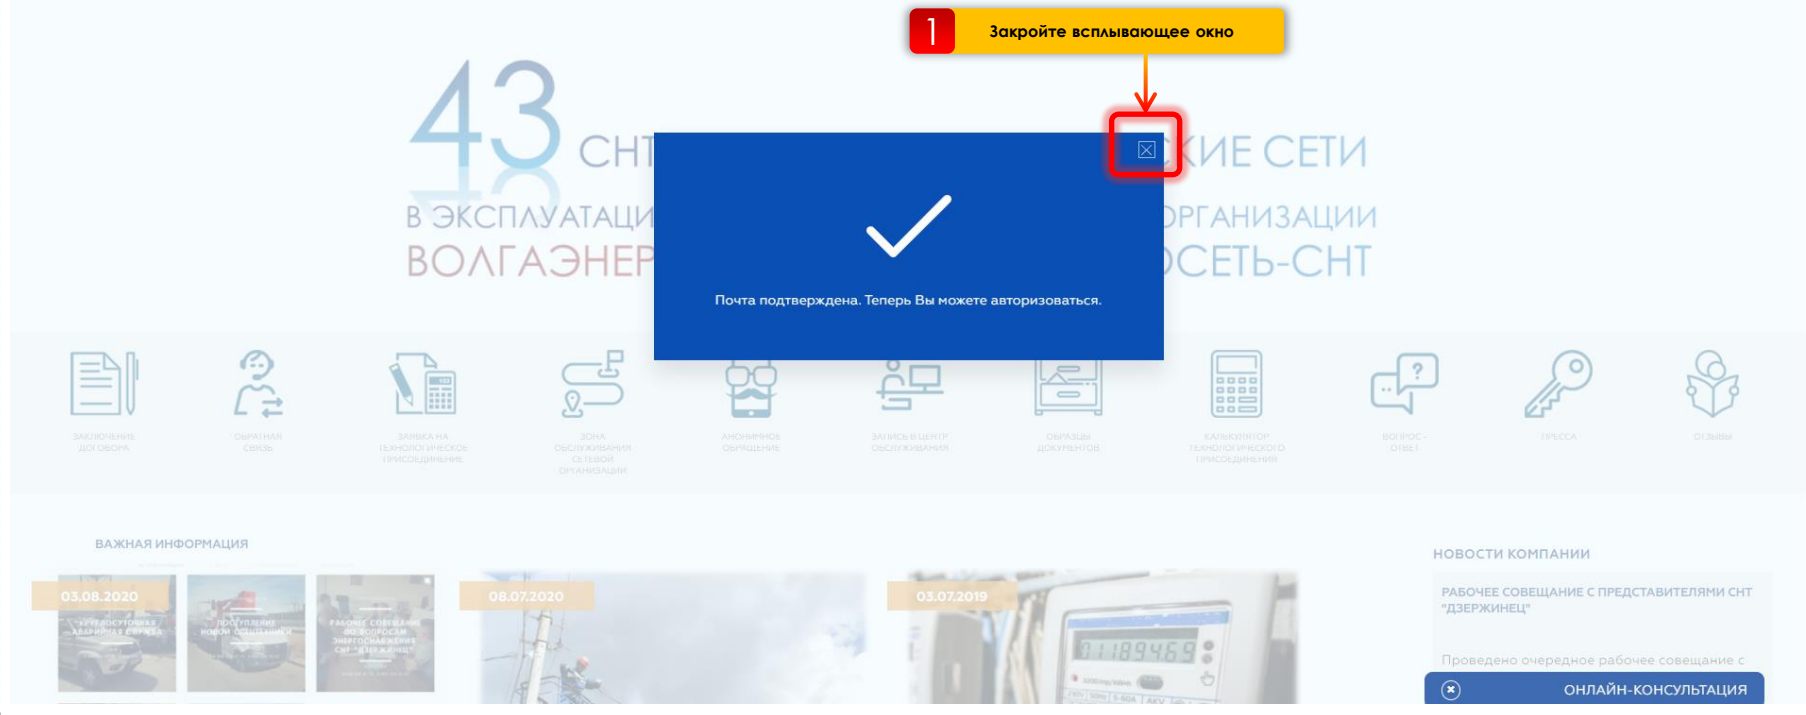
1 Закройте всплывающее окно

43 СНТ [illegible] КИЕ СЕТИ
В ЭКСПЛУАТАЦИ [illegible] ОРГАНИЗАЦИИ
ВОЛГАЭНЕР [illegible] ОСЕТЬ-СНТ

Почта подтверждена. Теперь Вы можете авторизоваться.

ЗАКЛЮЧЕНИЕ ДОГОВОРА
ОБРАТНАЯ СВЯЗЬ
ЗАЯВКА НА ТЕХНОЛОГИЧЕСКОЕ ПРИСОЕДИНЕНИЕ
ЗОНА ОБСЛУЖИВАНИЯ СЕТЕВОЙ ОРГАНИЗАЦИИ
АНОНИМНОЕ ОБРАЩЕНИЕ
ЗАПИСЬ В ЦЕНТР ОБСЛУЖИВАНИЯ
ОБРАЗЦЫ ДОКУМЕНТОВ
КАЛЬКУЛЯТОР ТЕХНОЛОГИЧЕСКОГО ПРИСОЕДИНЕНИЯ
ВОПРОС - ОТВЕТ
ПРЕССА
ОТЗЫВЫ

ВАЖНАЯ ИНФОРМАЦИЯ

03.08.2020
08.07.2020
03.07.2019

НОВОСТИ КОМПАНИИ

РАБОЧЕЕ СОВЕЩАНИЕ С ПРЕДСТАВИТЕЛЯМИ СНТ "ДЗЕРЖИНЕЦ"

Проведено очередное рабочее совещание с

ОНЛАЙН-КОНСУЛЬТАЦИЯ